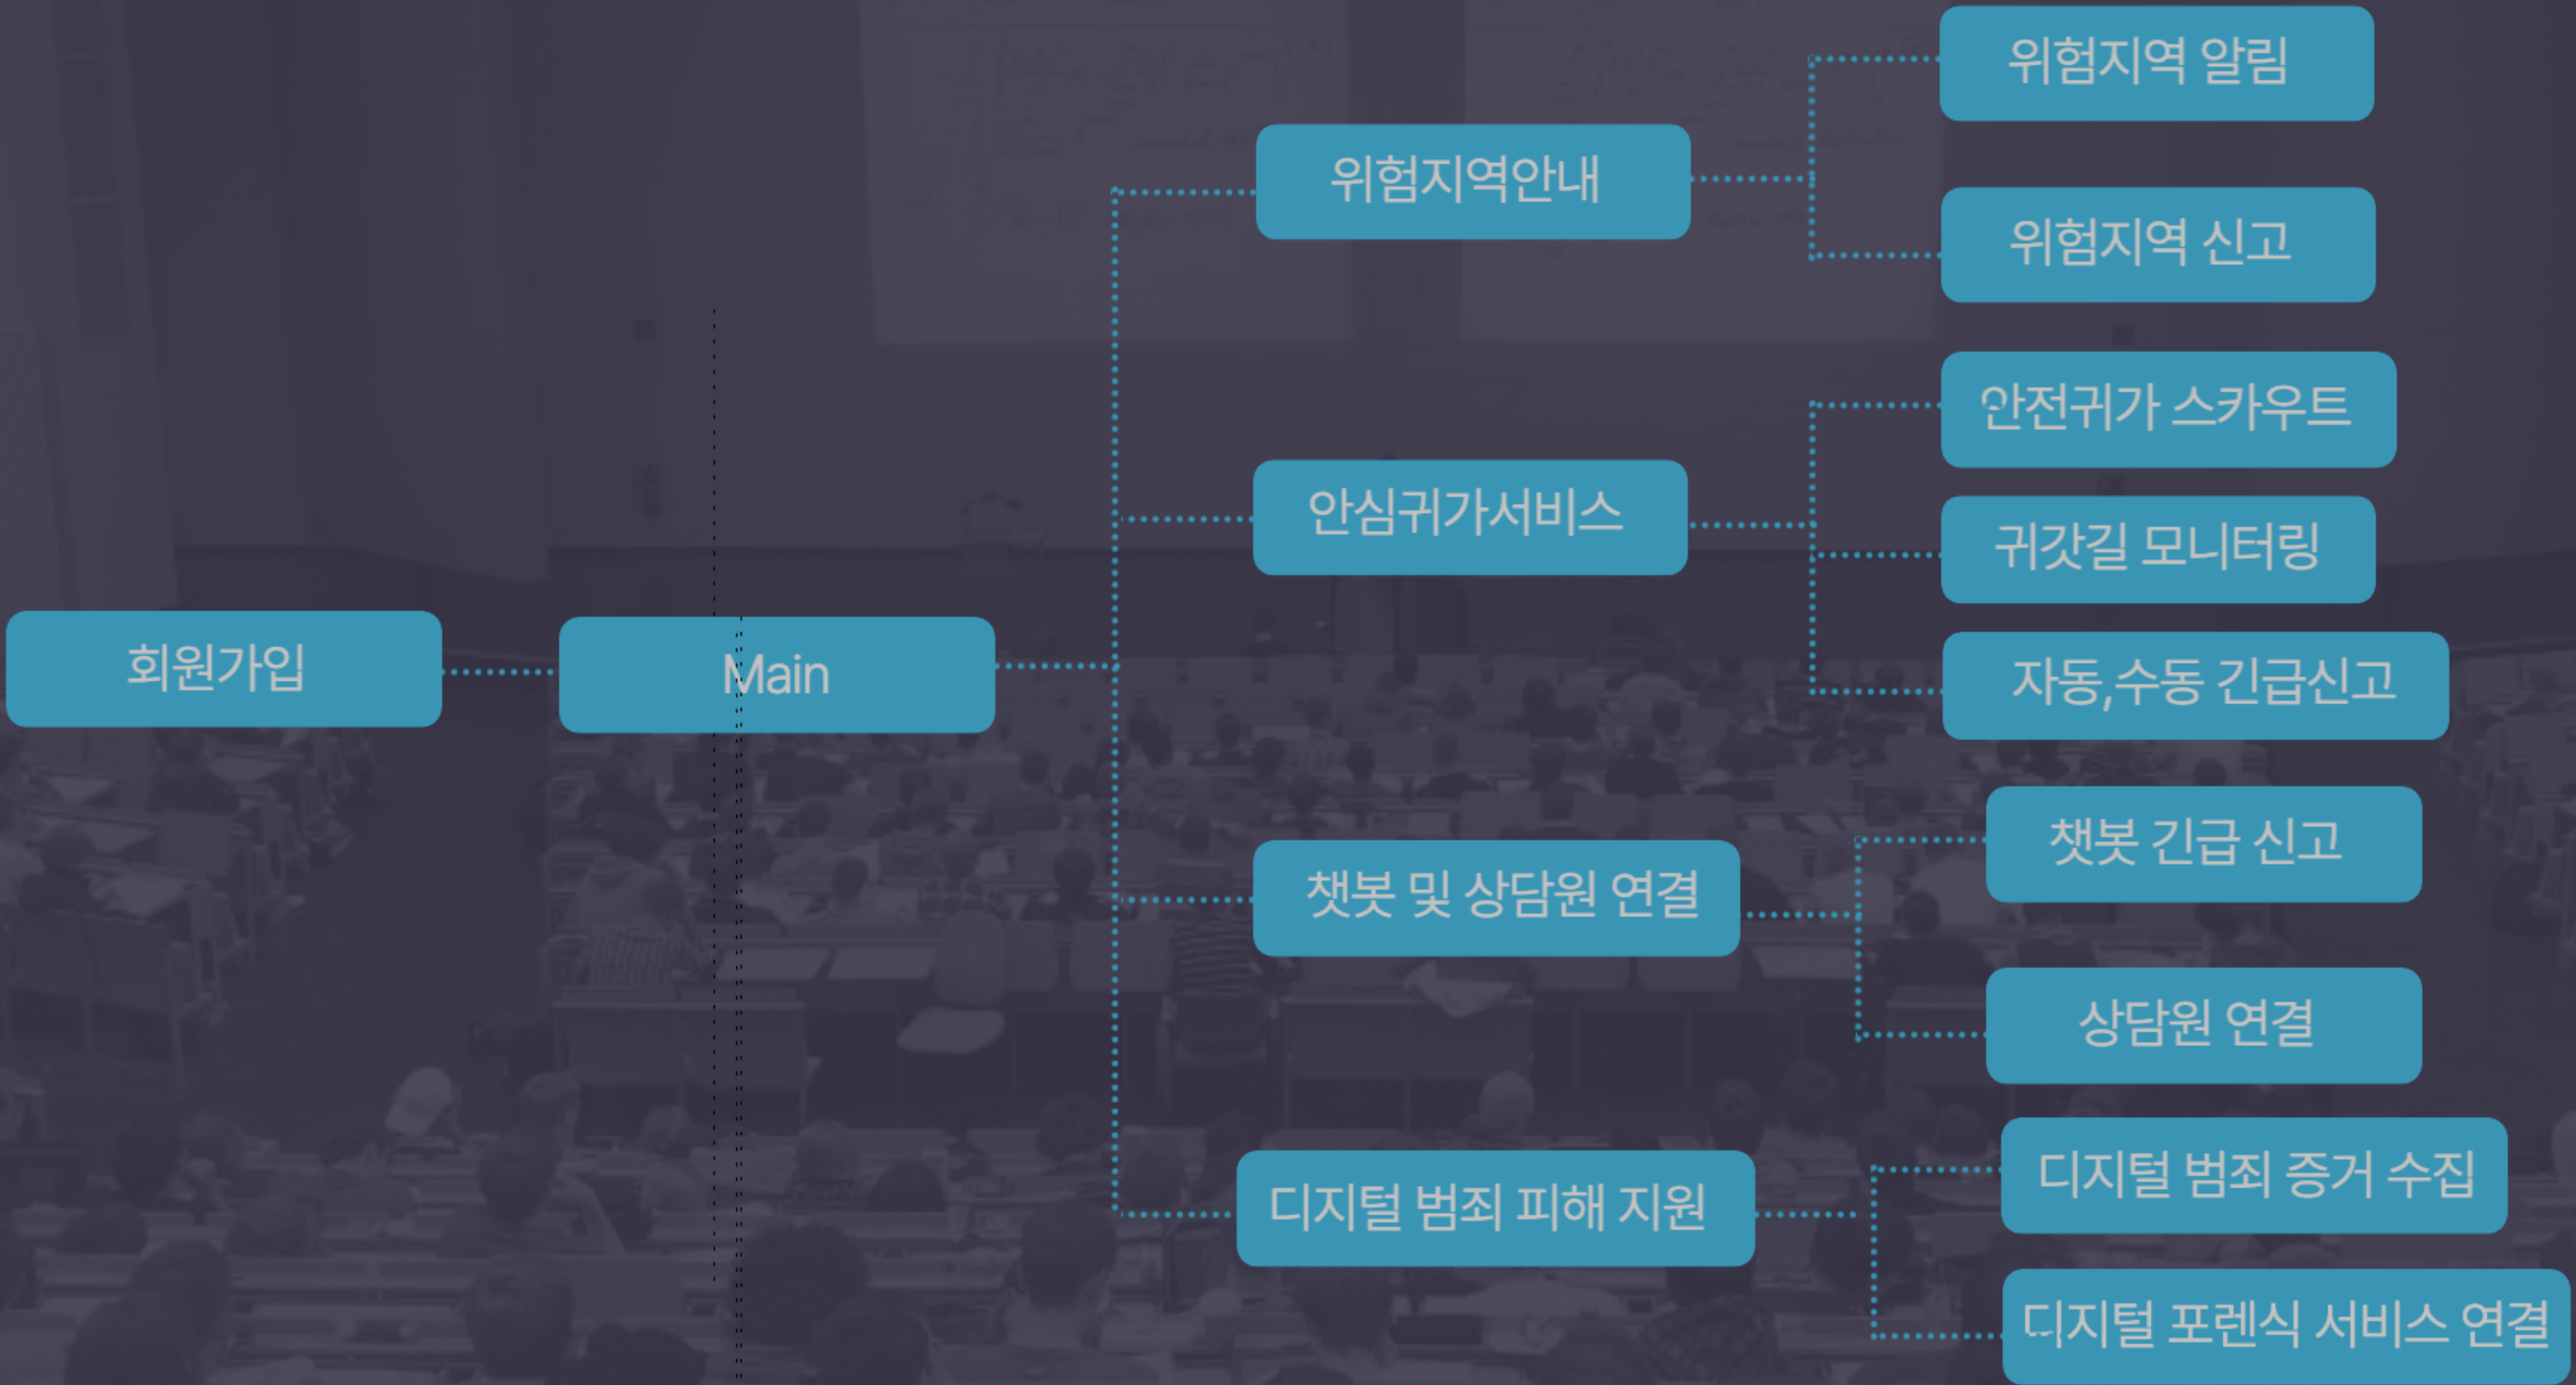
회원가입

Main

위험지역안내

위험지역 알림

위험지역 신고

안심귀가서비스

안전귀가 스카우트

귀갓길 모니터링

자동,수동 긴급신고

챗봇 및 상담원 연결

챗봇 긴급 신고

상담원 연결

디지털 범죄 피해 지원

디지털 범죄 증거 수집

디지털 포렌식 서비스 연결